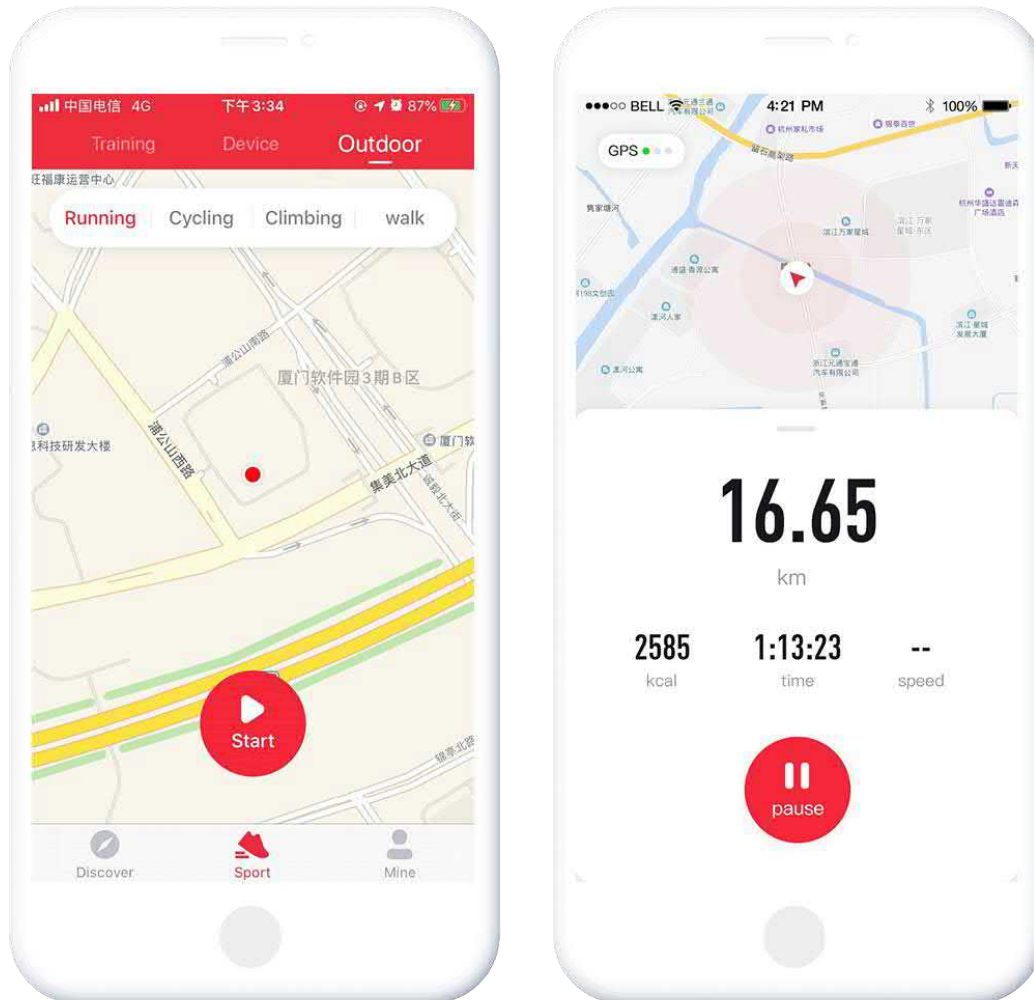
中国电信 4G 下午3:34 87%

Training Device Outdoor

旺福康运营中心

Running | Cycling | Climbing | walk

蒲公山南路

厦门软件园3期B区

科技研发大楼

蒲公山西路

厦门软

集美北大道

Start

Discover Sport Mine

●●●○○ BELL 4:21 PM 100%

GPS

16.65

km

2585
kcal

1:13:23
time

--
speed

pause